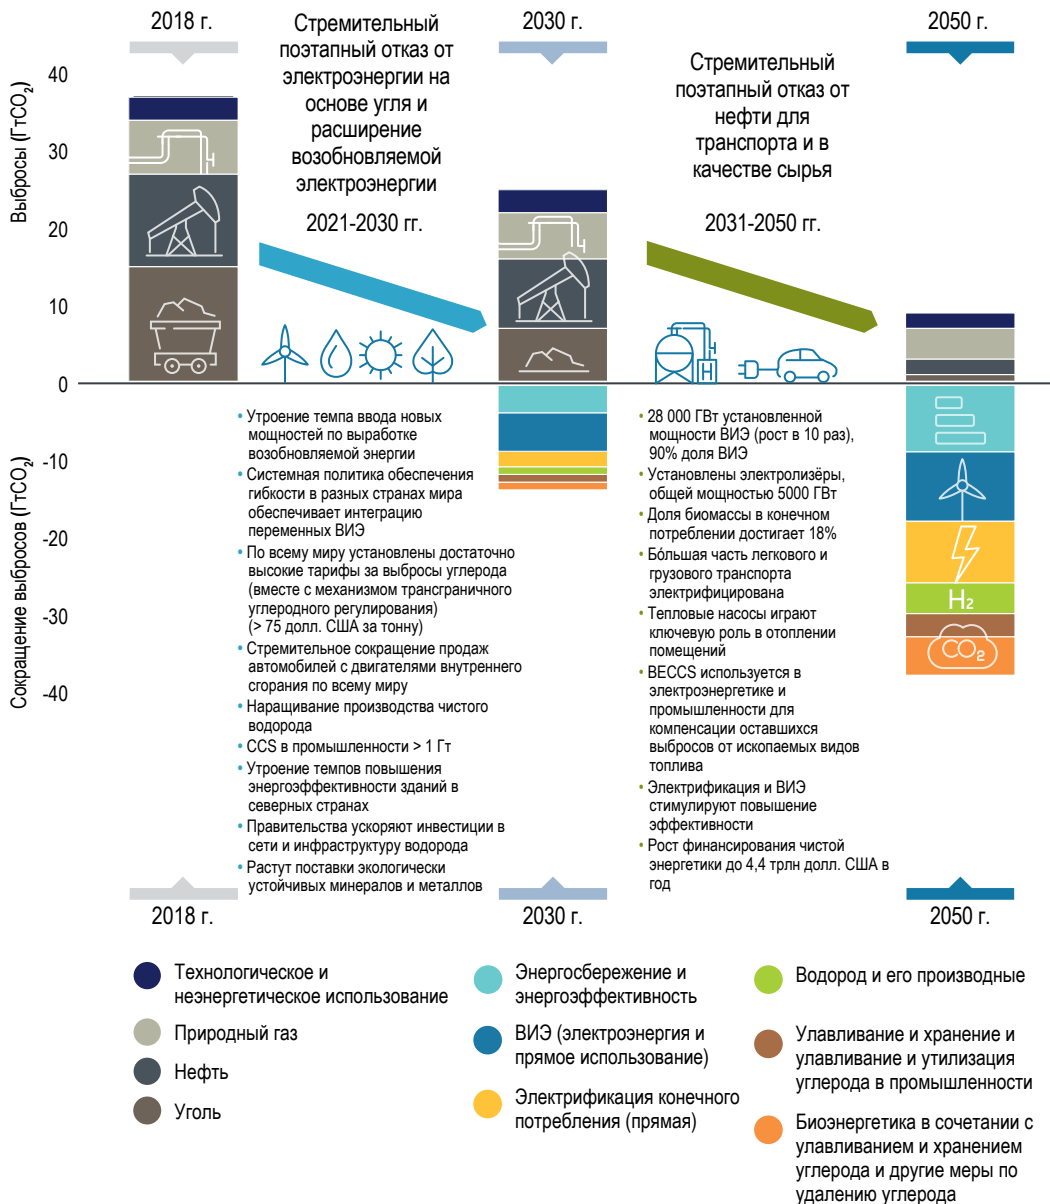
2018 г.

Стремительный поэтапный отказ от электроэнергии на основе угля и расширение возобновляемой электроэнергии

2021-2030 гг.

2030 г.

Стремительный поэтапный отказ от нефти для транспорта и в качестве сырья

2031-2050 гг.

2050 г.

Выбросы (ГтCO$_2$)

40
30
20
10
0
-10
-20
-30
-40

Сокращение выбросов (ГтCO$_2$)

• Утроение темпа ввода новых мощностей по выработке возобновляемой энергии
• Системная политика обеспечения гибкости в разных странах мира обеспечивает интеграцию переменных ВИЭ
• По всему миру установлены достаточно высокие тарифы за выбросы углерода (вместе с механизмом трансграничного углеродного регулирования) (> 75 долл. США за тонну)
• Стремительное сокращение продаж автомобилей с двигателями внутреннего сгорания по всему миру
• Наращивание производства чистого водорода
• CCS в промышленности > 1 Гт
• Утроение темпов повышения энергоэффективности зданий в северных странах
• Правительства ускоряют инвестиции в сети и инфраструктуру водорода
• Растут поставки экологически устойчивых минералов и металлов

• 28 000 ГВт установленной мощности ВИЭ (рост в 10 раз), 90% доля ВИЭ
• Установлены электролизёры, общей мощностью 5000 ГВт
• Доля биомассы в конечном потреблении достигает 18%
• Бóльшая часть легкового и грузового транспорта электрифицирована
• Тепловые насосы играют ключевую роль в отоплении помещений
• BECCS используется в электроэнергетике и промышленности для компенсации оставшихся выбросов от ископаемых видов топлива
• Электрификация и ВИЭ стимулируют повышение эффективности
• Рост финансирования чистой энергетики до 4,4 трлн долл. США в год

H$_2$
CO$_2$

2018 г.
2030 г.
2050 г.

Технологическое и неэнергетическое использование
Природный газ
Нефть
Уголь
Энергосбережение и энергоэффективность
ВИЭ (электроэнергия и прямое использование)
Электрификация конечного потребления (прямая)
Водород и его производные
Улавливание и хранение и улавливание и утилизация углерода в промышленности
Биоэнергетика в сочетании с улавливанием и хранением углерода и другие меры по удалению углерода